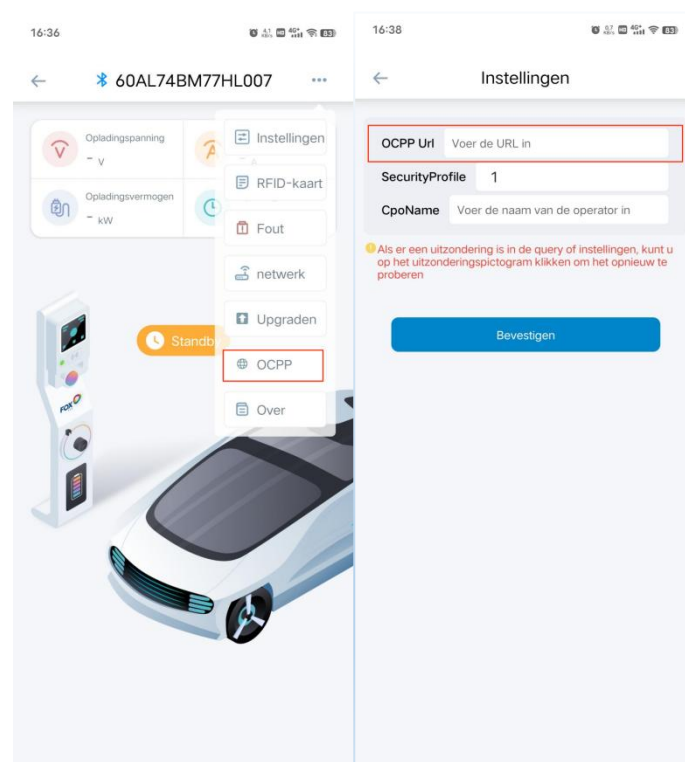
16:36

60AL74BM77HL007

Opladingspanning
- V

Opladingsvermogen
- kW

Instellingen
RFID-kaart
Fout
netwerk
Upgraden
OCPP
Over

Standb

FOX

16:38

Instellingen

OCPP Url Voer de URL in
SecurityProfile 1
CpoName Voer de naam van de operator in

Als er een uitzondering is in de query of instellingen, kunt u op het uitzonderingspictogram klikken om het opnieuw te proberen

Bevestigen